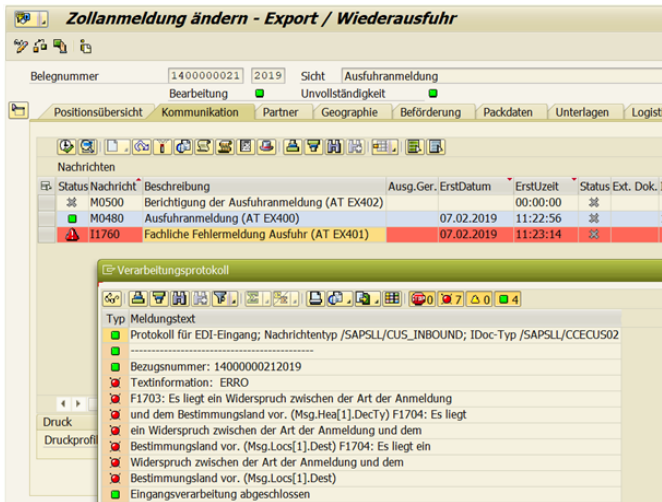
Zollanmeldung ändern - Export / Wiederausfuhr

Belegnummer 1400000021 2019 Sicht Ausfuhranmeldung
Bearbeitung Unvollständigkeit

Positionsübersicht | Kommunikation | Partner | Geographie | Beförderung | Packdaten | Unterlagen | Logisti

Nachrichten

| Status | Nachricht | Beschreibung | Ausg.Ger. | ErstDatum | ErstUzeit | Status | Ext. Dok. |
|---|---|---|---|---|---|---|---|
| | M0500 | Berichtigung der Ausfuhranmeldung (AT EX402) | | | 00:00:00 | | |
| | M0480 | Ausfuhranmeldung (AT EX400) | | 07.02.2019 | 11:22:56 | | |
| | I1760 | Fachliche Fehlermeldung Ausfuhr (AT EX401) | | 07.02.2019 | 11:23:14 | | |

Verarbeitungsprotokoll

0 7 0 4

| Typ | Meldungstext |
|---|---|
| | Protokoll für EDI-Eingang; Nachrichtentyp /SAPSLL/CUS_INBOUND; IDoc-Typ /SAPSLL/CCECUS02 |
| | ---------------------------------------------------------------- |
| | Bezugsnummer: 14000000212019 |
| | Textinformation: ERRO |
| | F1703: Es liegt ein Widerspruch zwischen der Art der Anmeldung |
| | und dem Bestimmungsland vor. (Msg.Hea[1].DecTy) F1704: Es liegt |
| | ein Widerspruch zwischen der Art der Anmeldung und dem |
| | Bestimmungsland vor. (Msg.Locs[1].Dest) F1704: Es liegt ein |
| | Widerspruch zwischen der Art der Anmeldung und dem |
| | Bestimmungsland vor. (Msg.Locs[1].Dest) |
| | Eingangsverarbeitung abgeschlossen |

Druck
Druckprofil